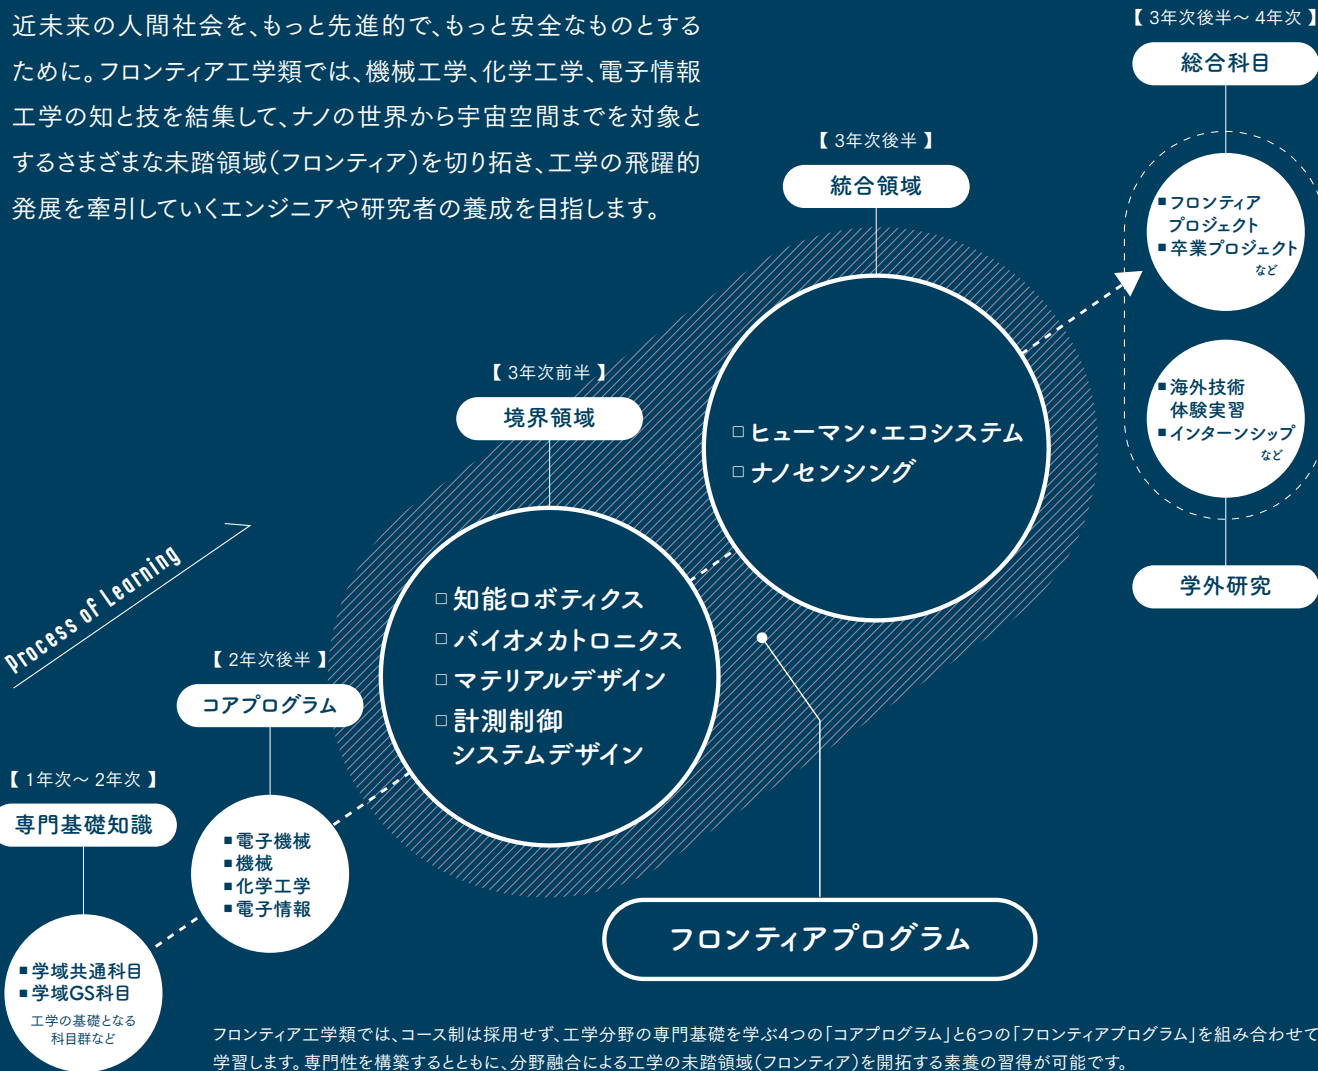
近未来の人間社会を、もっと先進的で、もっと安全なものとするために。フロンティア工学類では、機械工学、化学工学、電子情報工学の知と技を結集して、ナノの世界から宇宙空間までを対象とするさまざまな未踏領域（フロンティア）を切り拓き、工学の飛躍的発展を牽引していくエンジニアや研究者の養成を目指します。

【 3年次後半〜 4年次 】
総合科目
■フロンティアプロジェクト
■卒業プロジェクト
など
■海外技術体験実習
■インターンシップ
など
学外研究

【 3年次後半 】
統合領域
□ヒューマン・エコシステム
□ナノセンシング

【 3年次前半 】
境界領域
□知能ロボティクス
□バイオメカトロニクス
□マテリアルデザイン
□計測制御システムデザイン

Process of Learning

【 2年次後半 】
コアプログラム
■電子機械
■機械
■化学工学
■電子情報

【 1年次〜 2年次 】
専門基礎知識
■学域共通科目
■学域GS科目
工学の基礎となる科目群など

フロンティアプログラム

フロンティア工学類では、コース制は採用せず、工学分野の専門基礎を学ぶ4つの「コアプログラム」と6つの「フロンティアプログラム」を組み合わせて学習します。専門性を構築するとともに、分野融合による工学の未踏領域（フロンティア）を開拓する素養の習得が可能です。